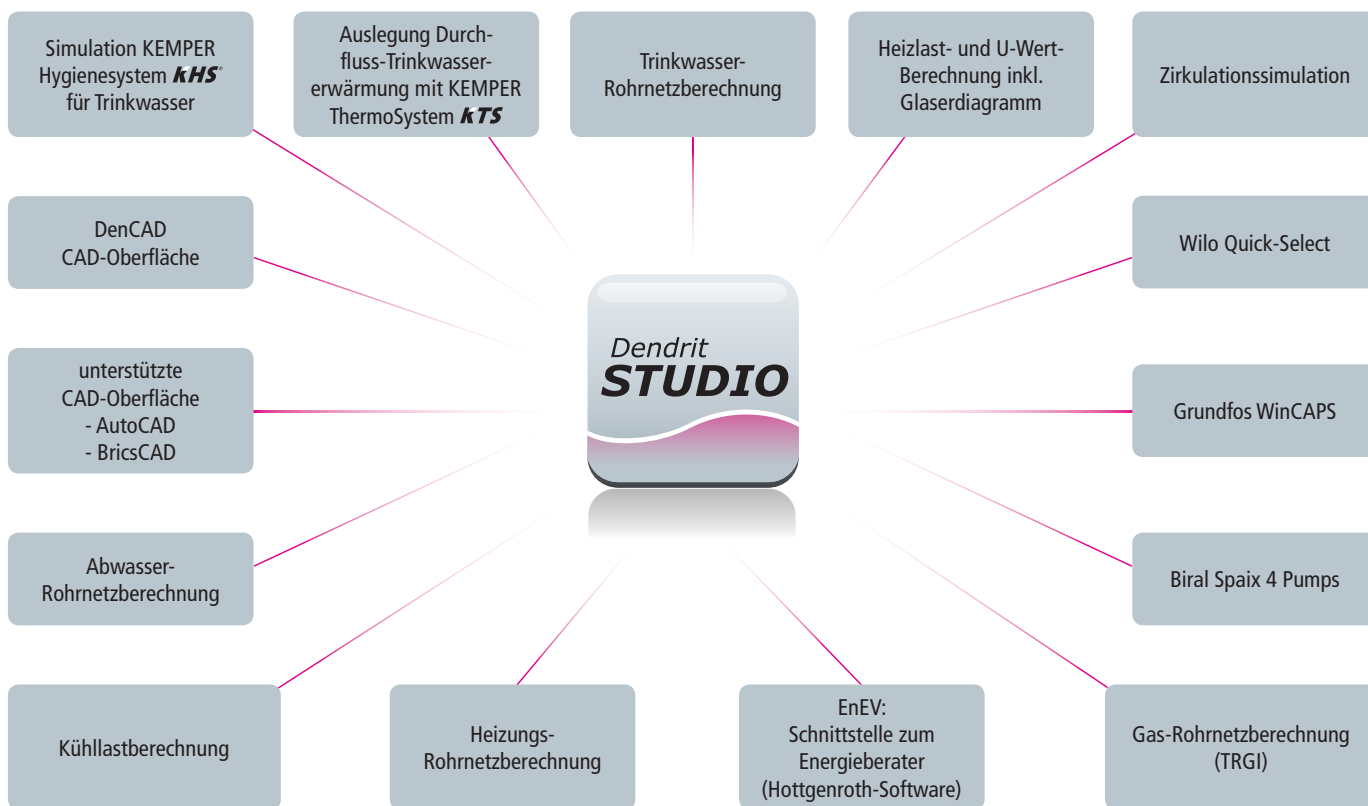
Simulation KEMPER Hygienesystem KHS® für Trinkwasser

Auslegung Durchfluss-Trinkwassererwärmung mit KEMPER ThermoSystem KTS

Trinkwasser-Rohrnetzberechnung

Heizlast- und U-Wert-Berechnung inkl. Glaserdiagramm

Zirkulationssimulation

DenCAD
CAD-Oberfläche

Wilo Quick-Select

Dendrit
STUDIO

unterstützte
CAD-Oberfläche
- AutoCAD
- BricsCAD

Grundfos WinCAPS

Abwasser-Rohrnetzberechnung

Biral Spaix 4 Pumps

Kühllastberechnung

Heizungs-Rohrnetzberechnung

EnEV:
Schnittstelle zum Energieberater
(Hottgenroth-Software)

Gas-Rohrnetzberechnung
(TRGI)